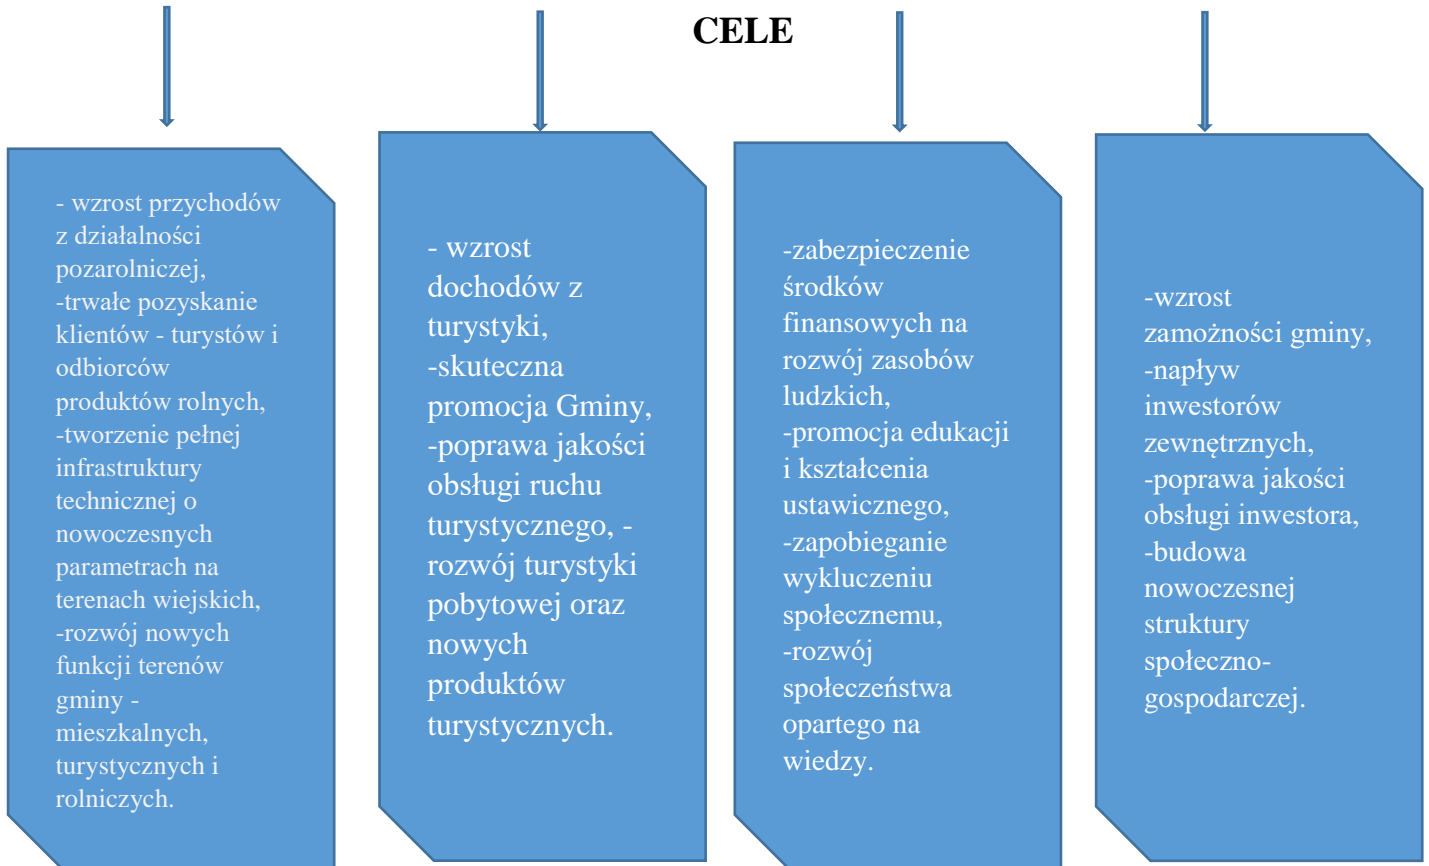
CELE

- wzrost przychodów z działalności pozarolniczej,
-trwałe pozyskanie klientów - turystów i odbiorców produktów rolnych,
-tworzenie pełnej infrastruktury technicznej o nowoczesnych parametrach na terenach wiejskich,
-rozwój nowych funkcji terenów gminy - mieszkalnych, turystycznych i rolniczych.

- wzrost dochodów z turystyki,
-skuteczna promocja Gminy,
-poprawa jakości obsługi ruchu turystycznego, - rozwój turystyki pobytowej oraz nowych produktów turystycznych.

-zabezpieczenie środków finansowych na rozwój zasobów ludzkich,
-promocja edukacji i kształcenia ustawicznego,
-zapobieganie wykluczeniu społecznemu,
-rozwój społeczeństwa opartego na wiedzy.

-wzrost zamożności gminy,
-napływ inwestorów zewnętrznych,
-poprawa jakości obsługi inwestora,
-budowa nowoczesnej struktury społeczno-gospodarczej.